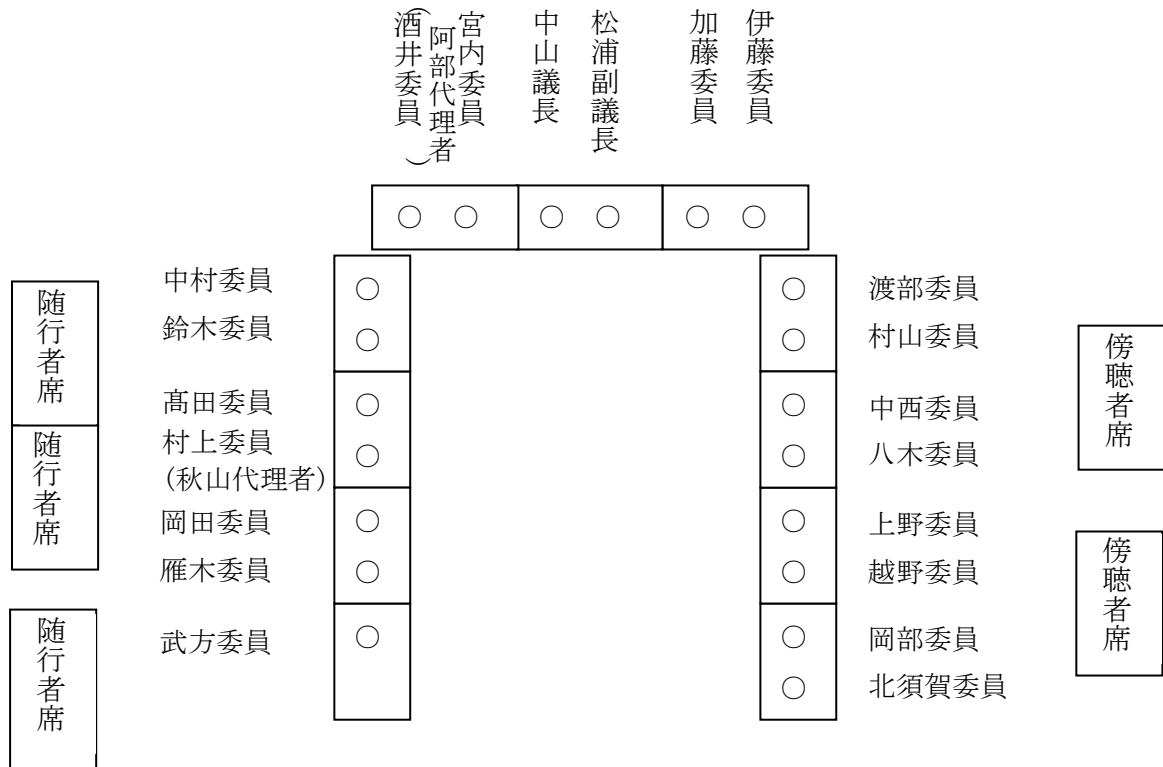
伊藤委員
加藤委員
松浦副議長
中山議長
宮内委員
（阿部代理者）
酒井委員

中村委員
鈴木委員
髙田委員
村上委員
（秋山代理者）
岡田委員
雁木委員
武方委員

渡部委員
村山委員
中西委員
八木委員
上野委員
越野委員
岡部委員
北須賀委員

随行者席
随行者席
随行者席

傍聴者席
傍聴者席